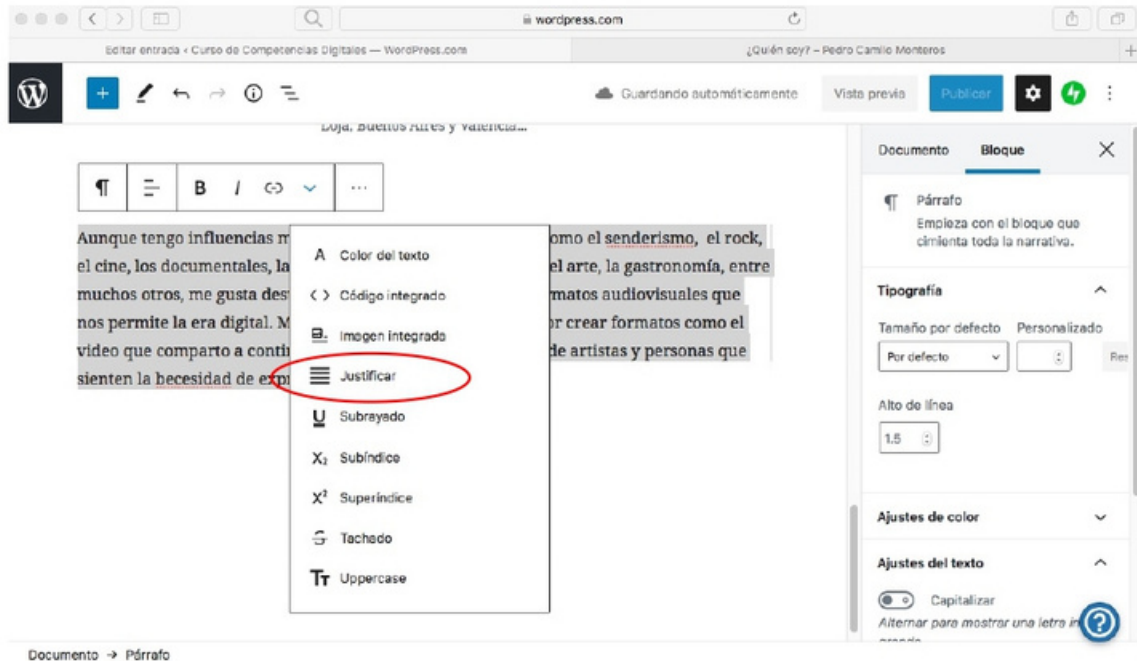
wordpress.com

Editar entrada ‹ Curso de Competencias Digitales — WordPress.com

¿Quién soy? – Pedro Camilo Monteros

Guardando automáticamente

Vista previa

Publicar

Loja, Buenos Aires y Valencia...

B I

Aunque tengo influencias m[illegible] omo el senderismo, el rock, el cine, los documentales, la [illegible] el arte, la gastronomía, entre muchos otros, me gusta des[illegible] rmatos audiovisuales que nos permite la era digital. M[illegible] r crear formatos como el video que comparto a conti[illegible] de artistas y personas que sienten la becesidad de exp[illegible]

A Color del texto

Código integrado

Imagen integrada

Justificar

Subrayado

$X_2$ Subíndice

$X^2$ Superíndice

Tachado

Uppercase

Documento

Bloque

Párrafo

Empieza con el bloque que cimienta toda la narrativa.

Tipografía

Tamaño por defecto

Personalizado

Por defecto

Res

Alto de línea

1.5

Ajustes de color

Ajustes del texto

Capitalizar

Alternar para mostrar una letra in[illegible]

Documento → Párrafo